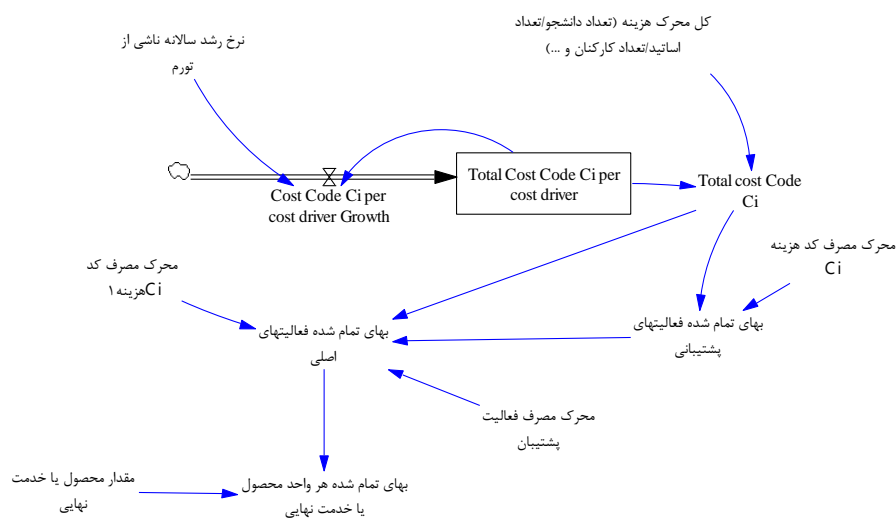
کل محرک هزینه (تعداد دانشجو/تعداد اساتید/تعداد کارکنان و ...)

نرخ رشد سالانه ناشی از تورم

Cost Code Ci per cost driver Growth

Total Cost Code Ci per cost driver

Total cost Code Ci

محرک مصرف کد هزینه Ci

محرک مصرف کد هزینهCi۱

بهای تمام شده فعالیتهای اصلی

بهای تمام شده فعالیتهای پشتیبانی

محرک مصرف فعالیت پشتیبان

مقدار محصول یا خدمت نهایی

بهای تمام شده هر واحد محصول یا خدمت نهایی